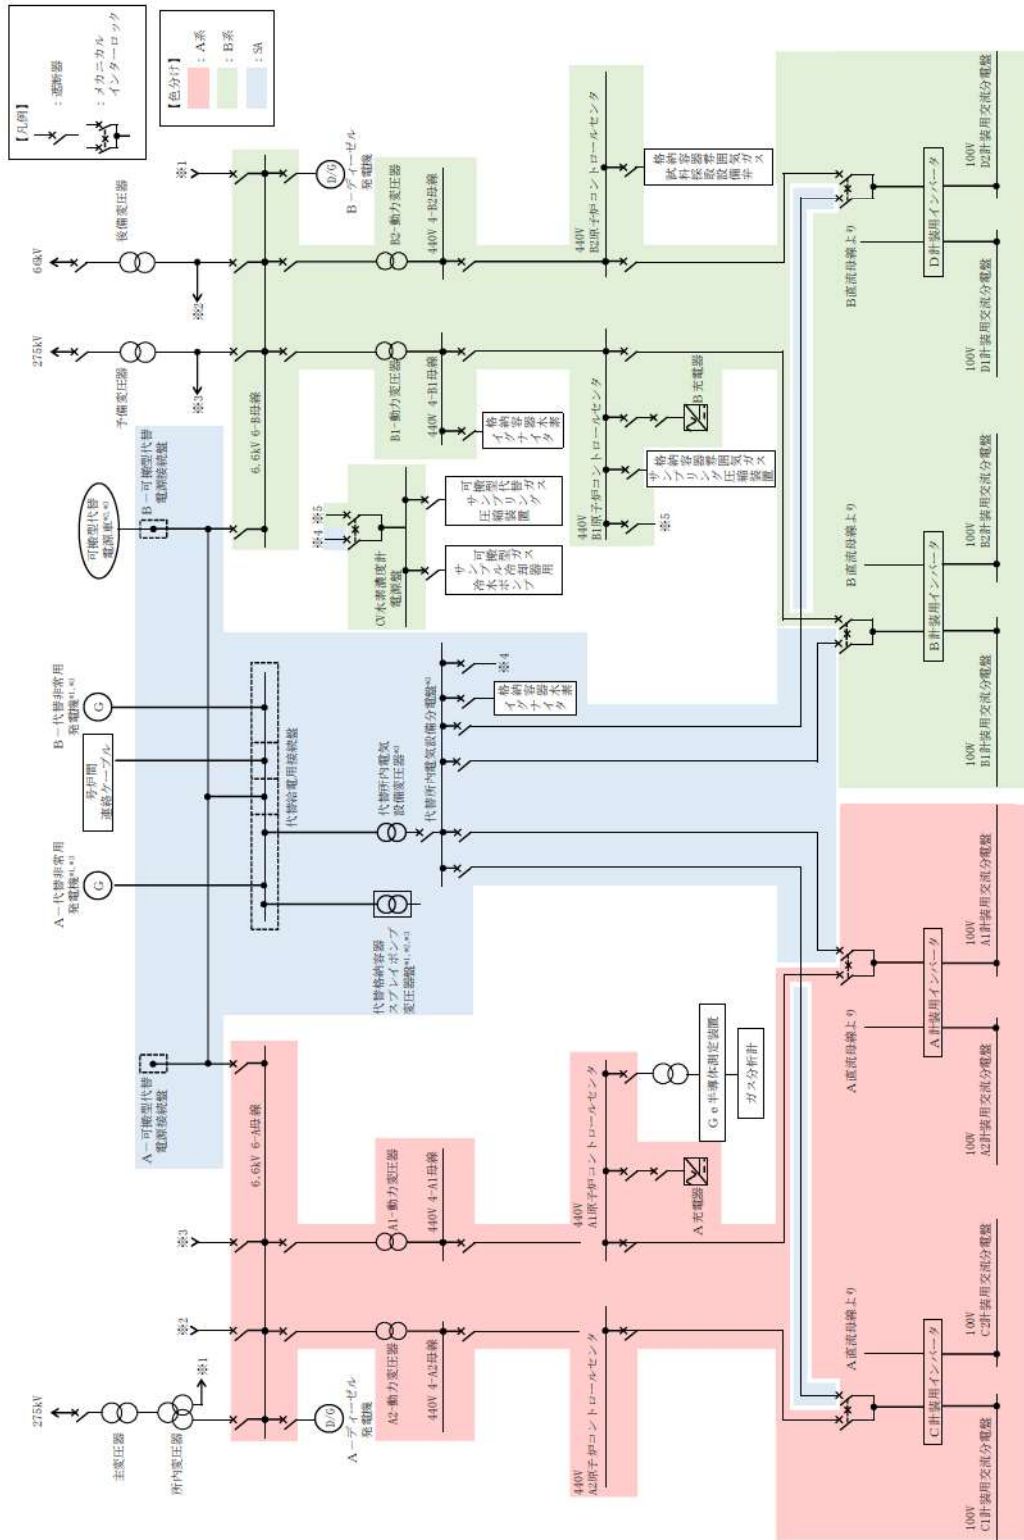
【凡例】
：遮断器
：メカニカルインターロック

【色分け】
：A系
：B系
：SA

66kV
後備変圧器
※2
※1
B－ディーゼル発電機
B2－動力変圧器
440V 4－B2母線
440V B2原子炉コントロールセンタ
格納容器雰囲気ガス試料採取設備

275kV
予備変圧器
※3
6.6kV 6－B母線
B1－動力変圧器
440V 4－B1母線
格納容器水素イグナイタ
440V B1原子炉コントロールセンタ
B充電器
格納容器雰囲気ガスサンプリング圧縮装置
※5
※4
※5
CV水素濃度計電源盤
可搬型代替ガスサンプリング圧縮装置
可搬型ガスサンプル冷却器用冷水ポンプ

可搬型代替電源車※1,※3
B－可搬型代替電源接続盤
B－代替非常用発電機※1,※3
号炉間連絡ケーブル
A－代替非常用発電機※1,※3
代替給電用接続盤
代替所内電気設備変圧器※3
代替所内電気設備分電盤※3
※4
格納容器水素イグナイタ
代替格納容器スプレイポンプ変圧器盤※1,※2,※3
A－可搬型代替電源接続盤

B直流母線より
D計装用インバータ
100V D2計装用交流分電盤
100V D1計装用交流分電盤
B直流母線より
B計装用インバータ
100V B2計装用交流分電盤
100V B1計装用交流分電盤

6.6kV 6－A母線
A1－動力変圧器
440V 4－A1母線
440V A1原子炉コントロールセンタ
Ge半導体測定装置
ガス分析計
A充電器
※3
※2
A2－動力変圧器
440V 4－A2母線
440V A2原子炉コントロールセンタ
275kV
主変圧器
所内変圧器
※1
A－ディーゼル発電機

A直流母線より
A計装用インバータ
100V A1計装用交流分電盤
100V A2計装用交流分電盤
A直流母線より
C計装用インバータ
100V C2計装用交流分電盤
100V C1計装用交流分電盤